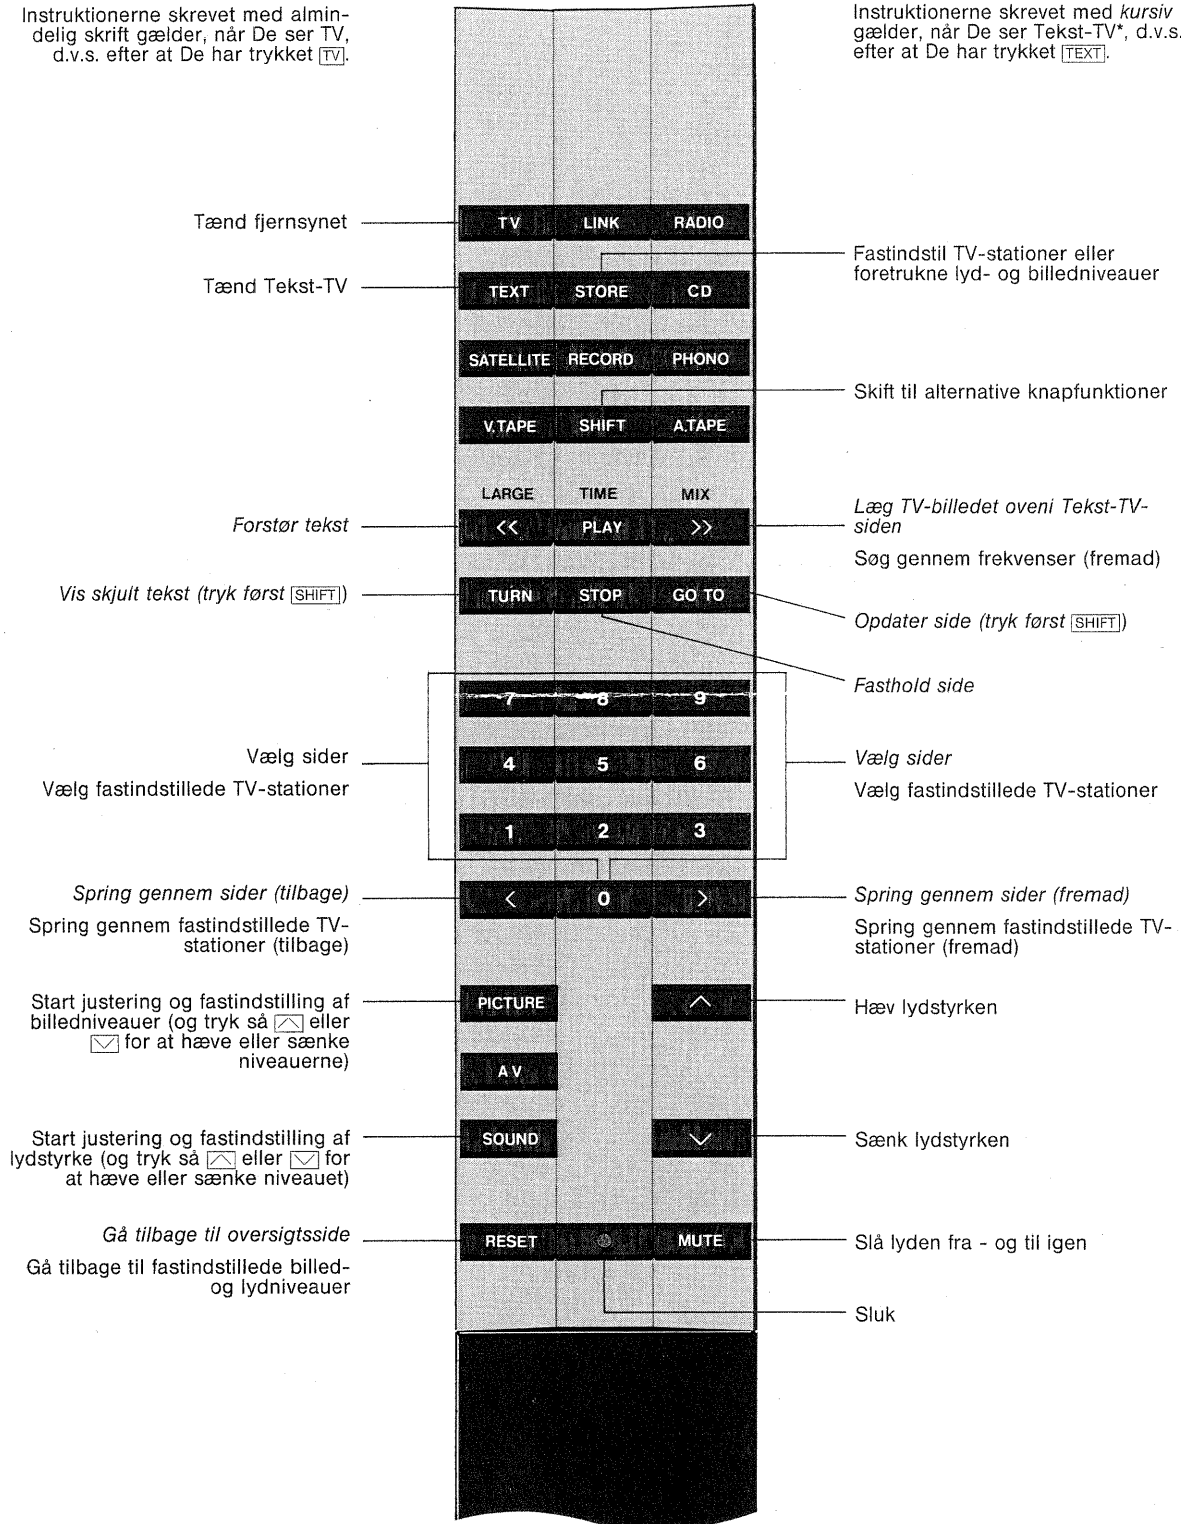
Instruktionerne skrevet med almindelig skrift gælder, når De ser TV, d.v.s. efter at De har trykket TV.

Instruktionerne skrevet med kursiv gælder, når De ser Tekst-TV*, d.v.s. efter at De har trykket TEXT.

Tænd fjernsynet

TV LINK RADIO

Fastindstil TV-stationer eller foretrukne lyd- og billedniveauer

Tænd Tekst-TV

TEXT STORE CD

SATELLITE RECORD PHONO

Skift til alternative knapfunktioner

V.TAPE SHIFT A.TAPE

LARGE TIME MIX

Forstør tekst

<< PLAY >>

Læg TV-billedet oveni Tekst-TV-siden

Søg gennem frekvenser (fremad)

Vis skjult tekst (tryk først SHIFT)

TURN STOP GO TO

Opdater side (tryk først SHIFT)

Fasthold side

7 8 9

Vælg sider

Vælg fastindstillede TV-stationer

4 5 6

Vælg sider

Vælg fastindstillede TV-stationer

1 2 3

Spring gennem sider (tilbage)

Spring gennem fastindstillede TV-stationer (tilbage)

< 0 >

Spring gennem sider (fremad)

Spring gennem fastindstillede TV-stationer (fremad)

Start justering og fastindstilling af billedniveauer (og tryk så ∧ eller ∨ for at hæve eller sænke niveauerne)

PICTURE

∧

Hæv lydstyrken

A V

Start justering og fastindstilling af lydstyrke (og tryk så ∧ eller ∨ for at hæve eller sænke niveauet)

SOUND

∨

Sænk lydstyrken

Gå tilbage til oversigtsside

Gå tilbage til fastindstillede billed- og lydniveauer

RESET MUTE

Slå lyden fra - og til igen

Sluk